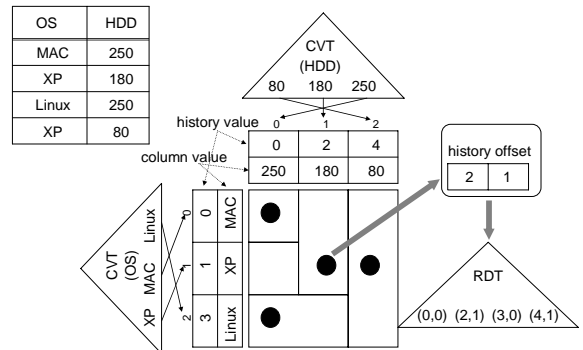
| OS | HDD |
|---|---|
| MAC | 250 |
| XP | 180 |
| Linux | 250 |
| XP | 80 |

CVT (HDD)
80 180 250

history value
0 1 2

| 0 | 2 | 4 |
|---|---|---|
| 250 | 180 | 80 |

column value

history offset

| 2 | 1 |
|---|---|

CVT (OS)
Linux MAC XP

0 1 2

| 0 | MAC |
|---|---|
| 1 | XP |
| 3 | Linux |

RDT
(0,0) (2,1) (3,0) (4,1)